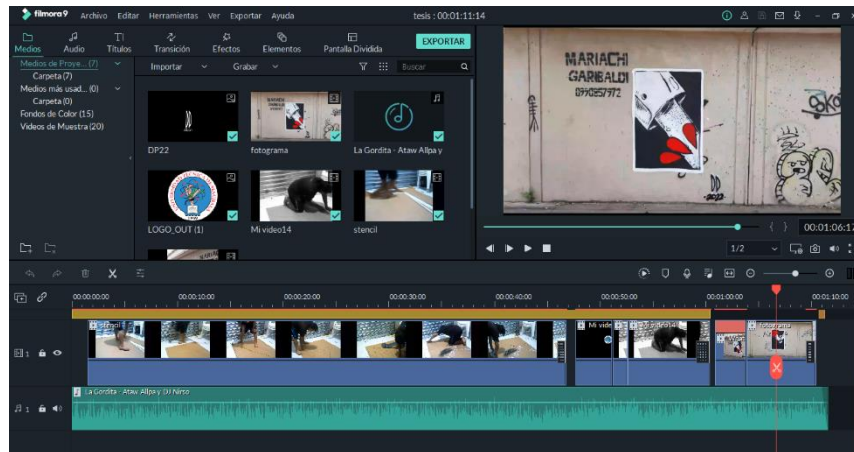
filmora9 Archivo Editar Herramientas Ver Exportar Ayuda

tesis : 00:01:11:14

Medios Audio Títulos Transición Efectos Elementos Pantalla Dividida

EXPORTAR

Medios de Proye... (7)
Carpeta (7)
Medios más usad... (0)
Carpeta (0)
Fondos de Color (15)
Videos de Muestra (20)

Importar Grabar Buscar

DP22
fotograma
La Gordita - Ataw Allpa y
LOGO_OUT (1)
Mi video14
stencil

MARIACHI
GARIBALDI
0990257972

00:01:06:12

1/2

00:00:00:00 00:00:10:00 00:00:20:00 00:00:30:00 00:00:40:00 00:00:50:00 00:01:00:00 00:01:10:00

stencil
Mi vide
fotograma
fotograma

La Gordita - Ataw Allpa y DJ Nirso